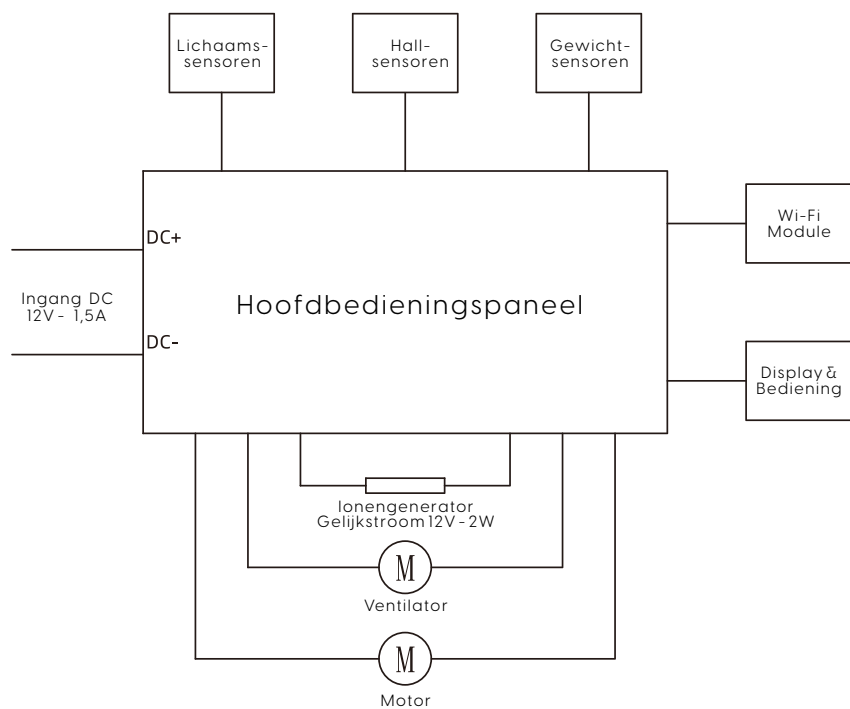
Lichaamssensoren

Hallsensoren

Gewichtsensoren

DC+

Wi-Fi Module

Ingang DC 12V - 1,5A

Hoofdbedieningspaneel

DC-

Display & Bediening

Ionengenerator Gelijkstroom 12V - 2W

M

Ventilator

M

Motor